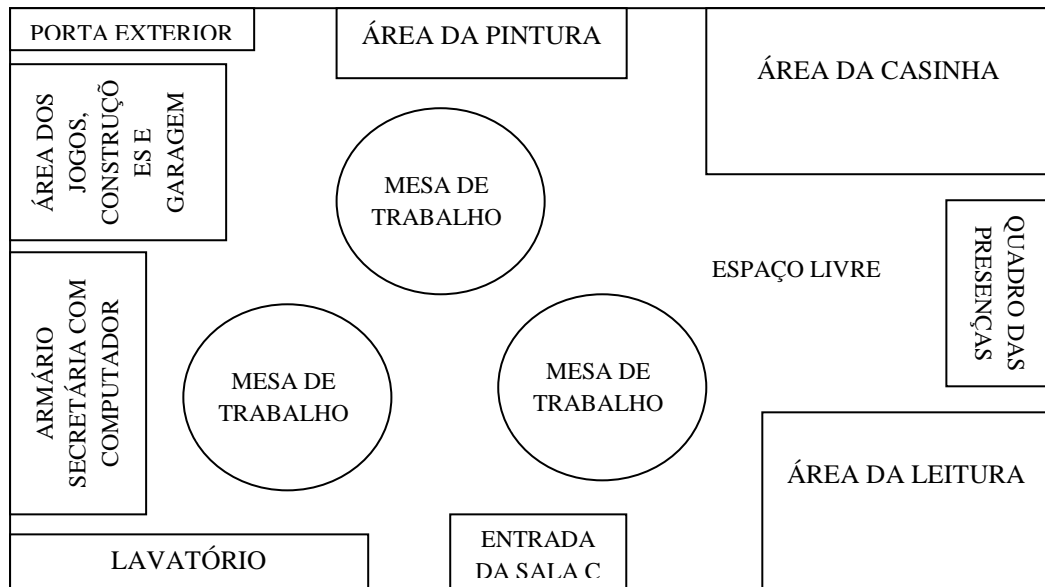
PORTA EXTERIOR

ÁREA DA PINTURA

ÁREA DA CASINHA

ÁREA DOS JOGOS, CONSTRUÇÕES E GARAGEM

MESA DE TRABALHO

QUADRO DAS PRESENÇAS

ESPAÇO LIVRE

ARMÁRIO SECRETÁRIA COM COMPUTADOR

MESA DE TRABALHO

MESA DE TRABALHO

ÁREA DA LEITURA

LAVATÓRIO

ENTRADA DA SALA C